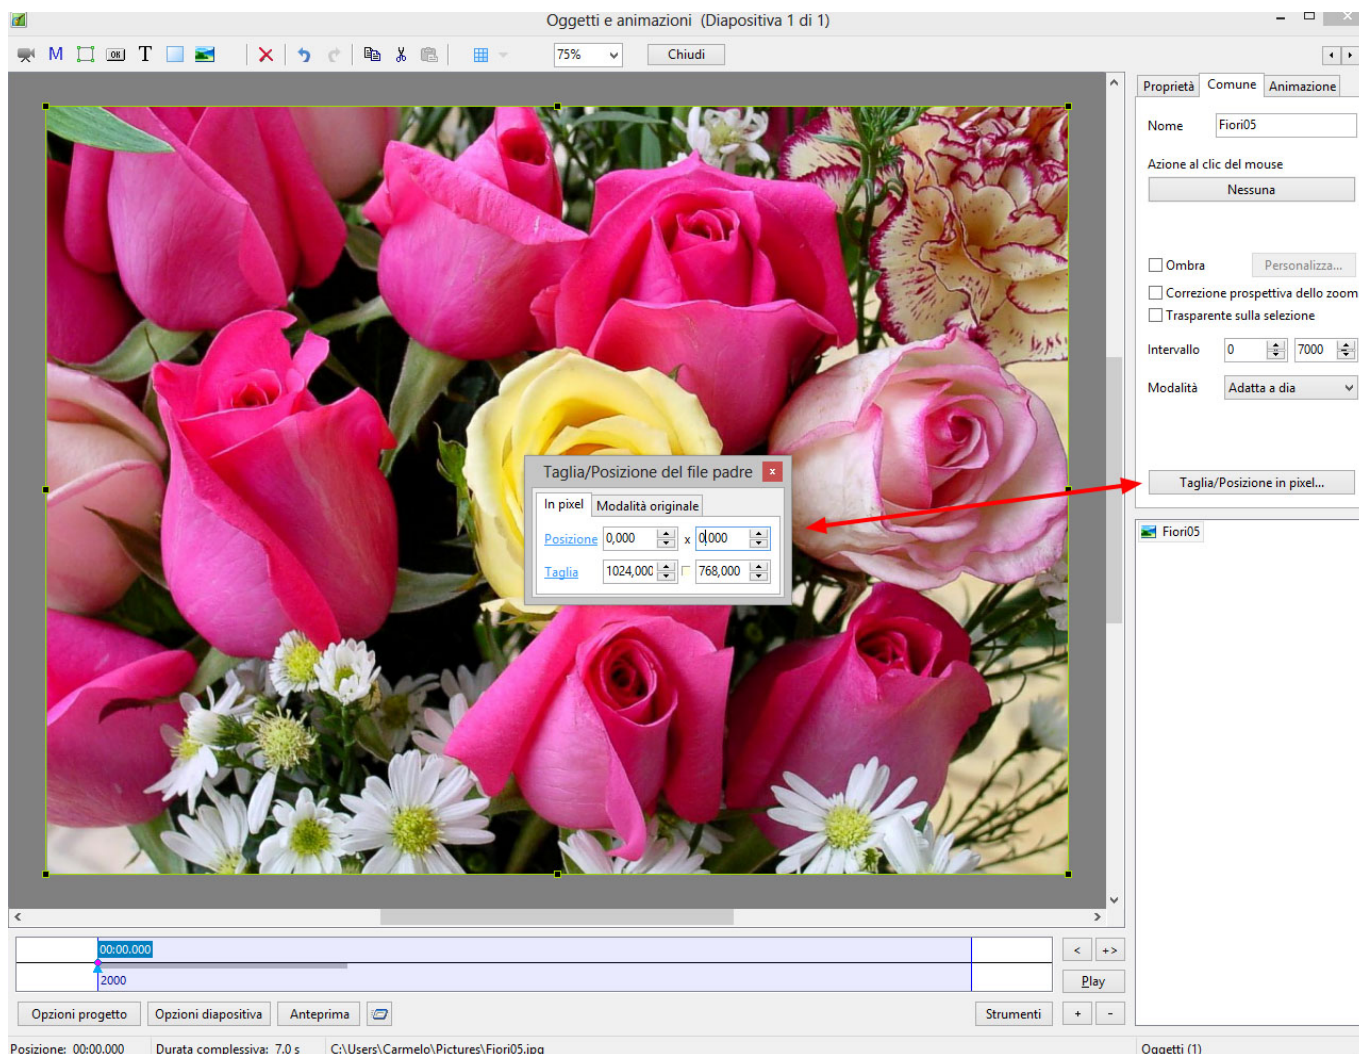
Oggetti e animazioni (Diapositiva 1 di 1)

M T 75% Chiudi

Proprietà Comune Animazione

Nome Fiori05

Azione al clic del mouse

Nessuna

Ombra Personalizza...

Correzione prospettiva dello zoom

Trasparente sulla selezione

Intervallo 0 7000

Modalità Adatta a dia

Taglia/Posizione in pixel...

Fiori05

Taglia/Posizione del file padre ×

In pixel Modalità originale

Posizione 0,000 x 0,000

Taglia 1024,000 768,000

00:00.000

2000

< +> Play

Opzioni progetto Opzioni diapositiva Anteprima Strumenti + -

Posizione: 00:00.000 Durata complessiva: 7,0 s C:\Users\Carmelo\Pictures\Fiori05.jpg Oggetti (1)